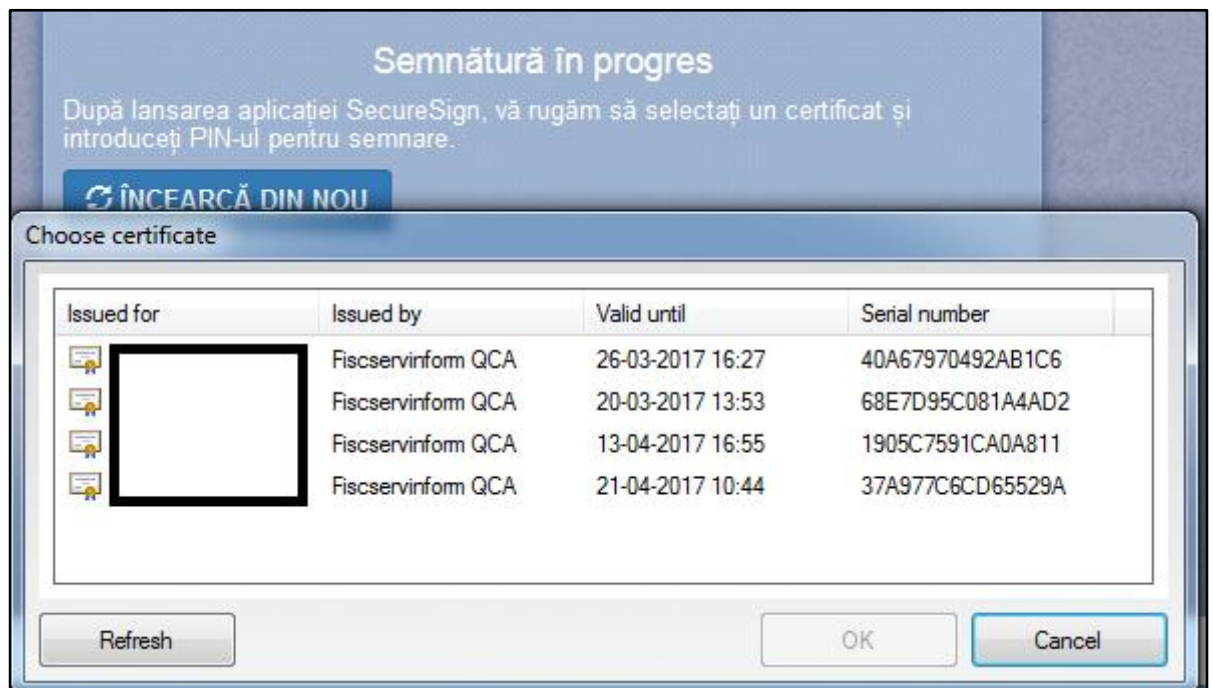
Semnătură în progres

După lansarea aplicației SecureSign, vă rugăm să selectați un certificat și introduceți PIN-ul pentru semnare.

ÎNCEARCĂ DIN NOU

Choose certificate

| Issued for | Issued by | Valid until | Serial number |
|---|---|---|---|
| | Fiscservinform QCA | 26-03-2017 16:27 | 40A67970492AB1C6 |
| | Fiscservinform QCA | 20-03-2017 13:53 | 68E7D95C081A4AD2 |
| | Fiscservinform QCA | 13-04-2017 16:55 | 1905C7591CA0A811 |
| | Fiscservinform QCA | 21-04-2017 10:44 | 37A977C6CD65529A |

Refresh

OK

Cancel